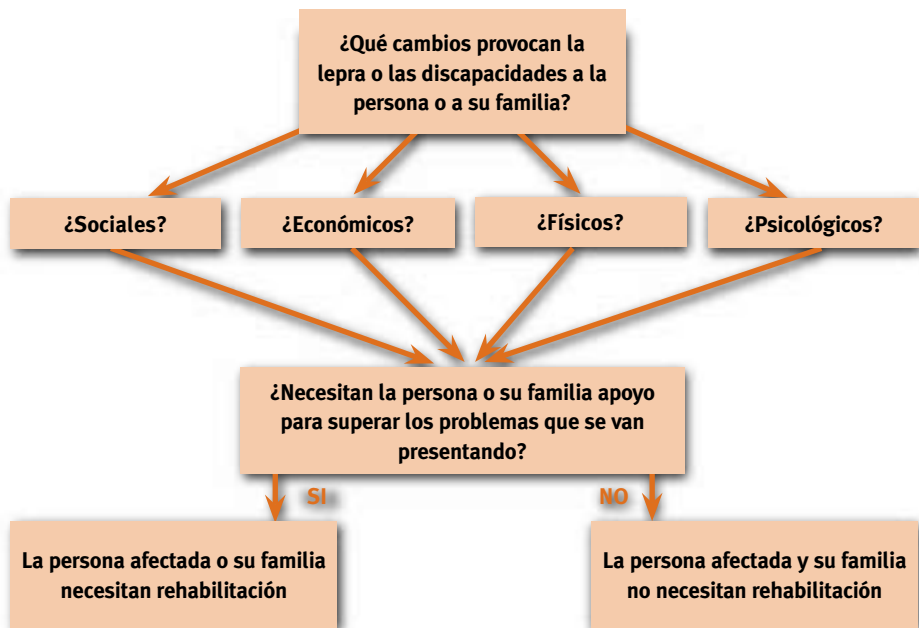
¿Qué cambios provocan la lepra o las discapacidades a la persona o a su familia?

¿Sociales?

¿Económicos?

¿Físicos?

¿Psicológicos?

¿Necesitan la persona o su familia apoyo para superar los problemas que se van presentando?

SI

NO

La persona afectada o su familia necesitan rehabilitación

La persona afectada y su familia no necesitan rehabilitación